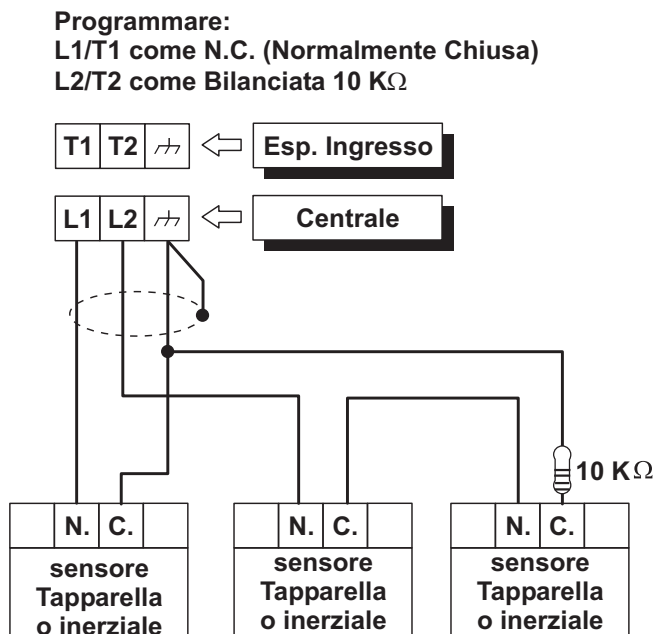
Programmare:
L1/T1 come N.C. (Normalmente Chiusa)
L2/T2 come Bilanciata 10 K$\Omega$

T1 T2

Esp. Ingresso

L1 L2

Centrale

10 K$\Omega$

N. C.
sensore Tapparella o inerziale

N. C.
sensore Tapparella o inerziale

N. C.
sensore Tapparella o inerziale